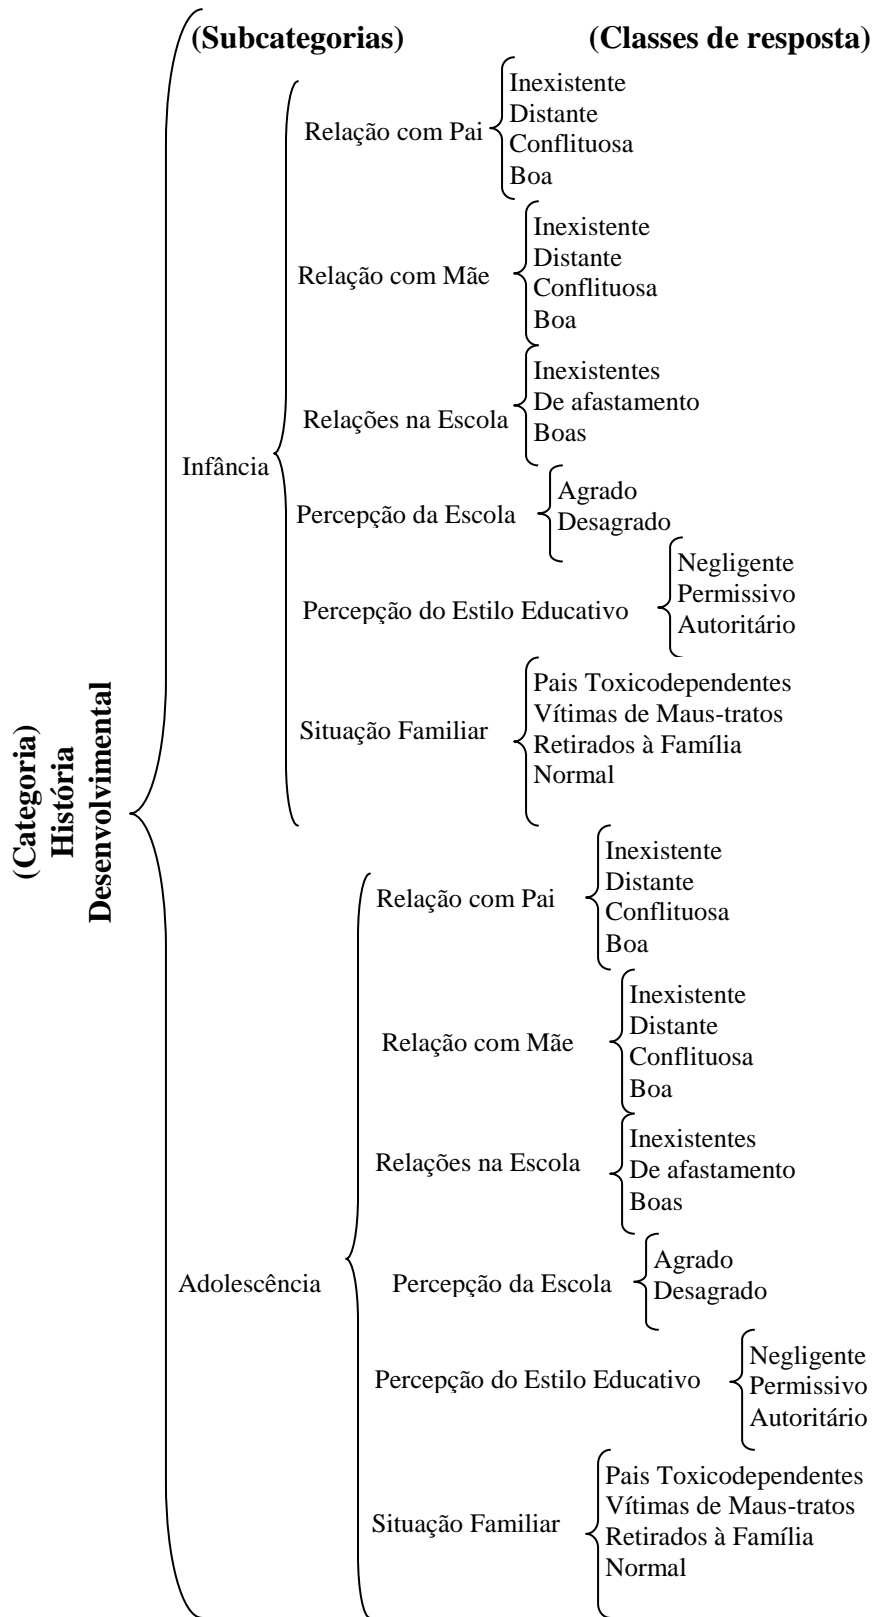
(Categoria)
História
Desenvolvimental

(Subcategorias) (Classes de resposta)

Infância

Relação com Pai
Inexistente
Distante
Conflituosa
Boa

Relação com Mãe
Inexistente
Distante
Conflituosa
Boa

Relações na Escola
Inexistentes
De afastamento
Boas

Percepção da Escola
Agrado
Desagrado

Percepção do Estilo Educativo
Negligente
Permissivo
Autoritário

Situação Familiar
Pais Toxicodependentes
Vítimas de Maus-tratos
Retirados à Família
Normal

Adolescência

Relação com Pai
Inexistente
Distante
Conflituosa
Boa

Relação com Mãe
Inexistente
Distante
Conflituosa
Boa

Relações na Escola
Inexistentes
De afastamento
Boas

Percepção da Escola
Agrado
Desagrado

Percepção do Estilo Educativo
Negligente
Permissivo
Autoritário

Situação Familiar
Pais Toxicodependentes
Vítimas de Maus-tratos
Retirados à Família
Normal